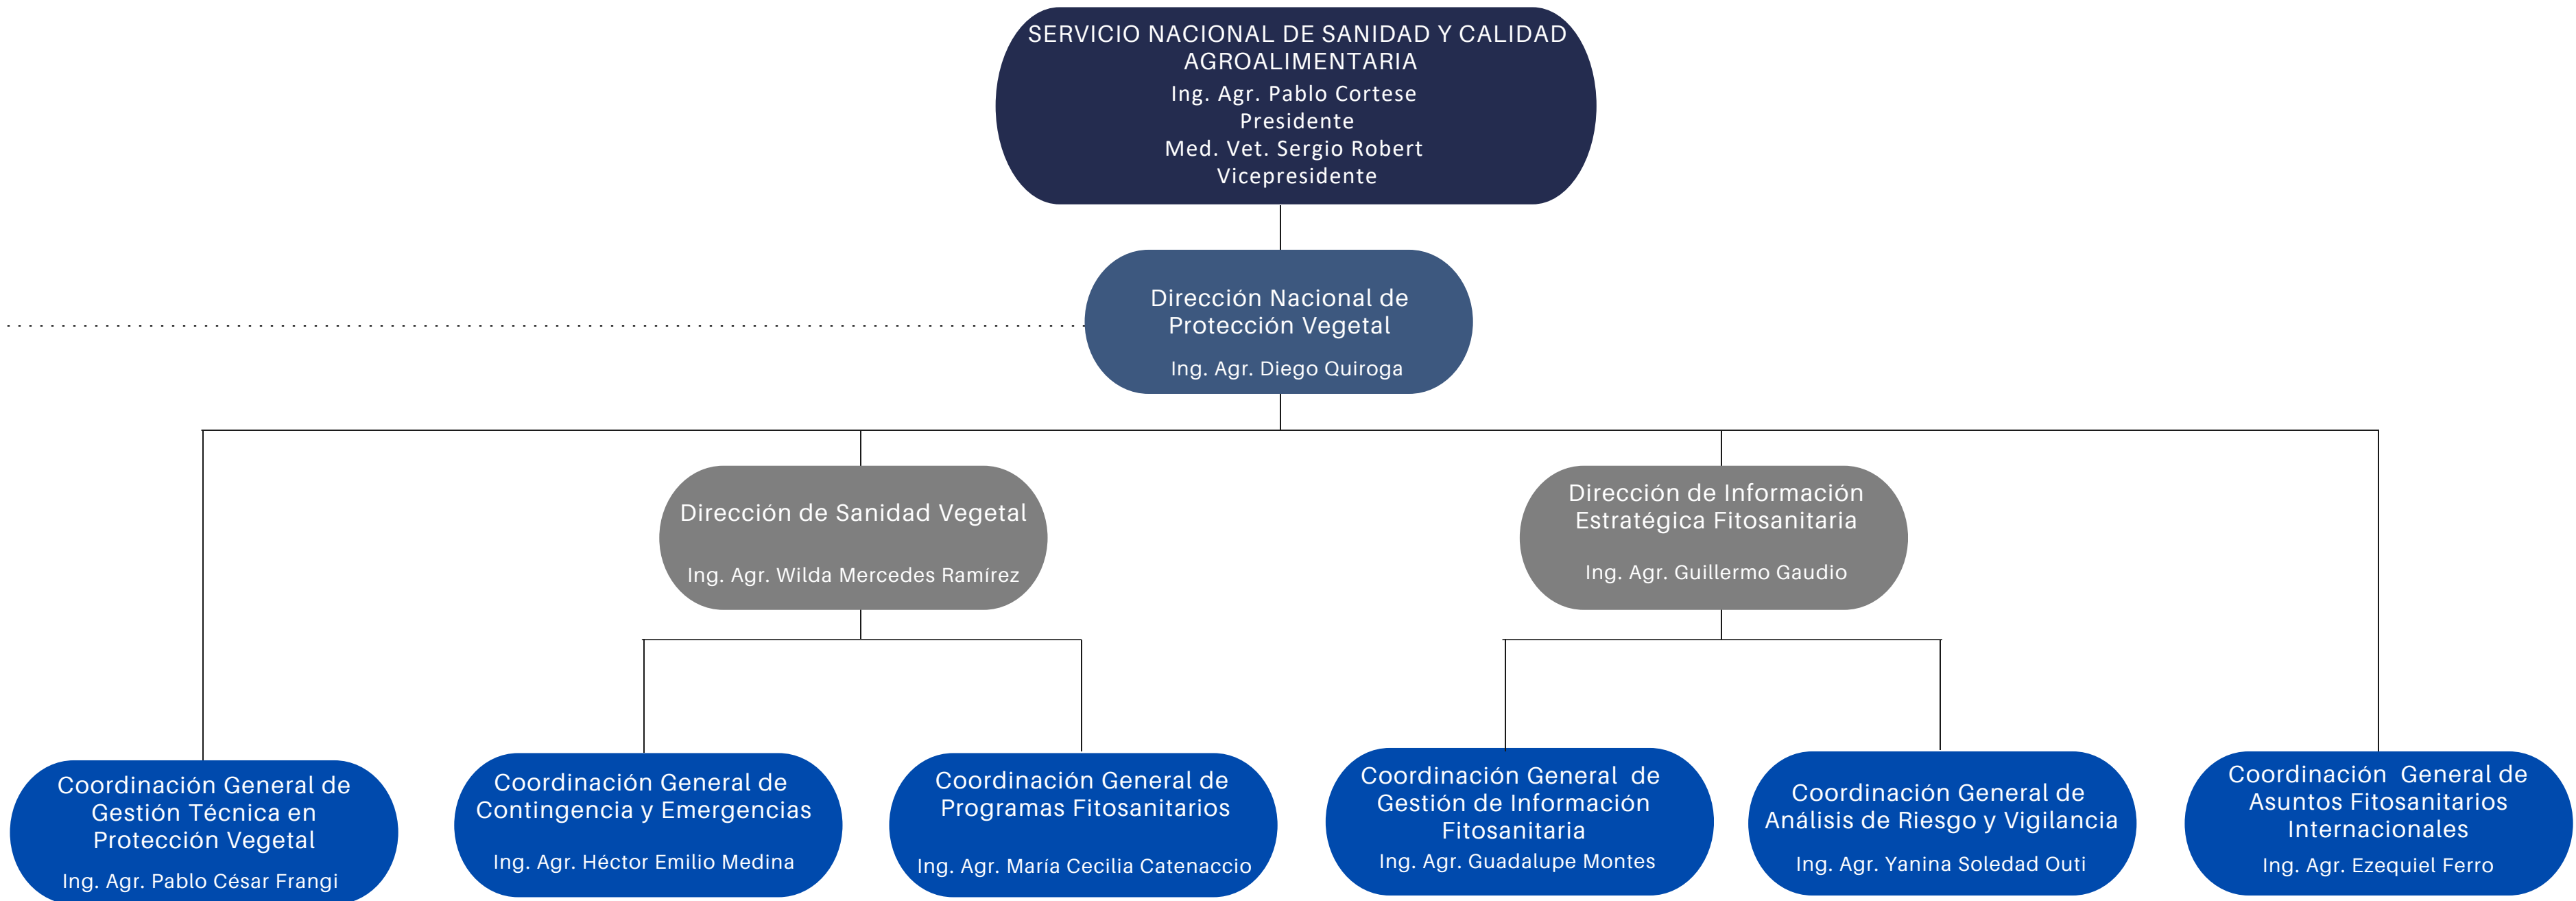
SERVICIO NACIONAL DE SANIDAD Y CALIDAD AGROALIMENTARIA
Ing. Agr. Pablo Cortese
Presidente
Med. Vet. Sergio Robert
Vicepresidente

Dirección Nacional de Protección Vegetal
Ing. Agr. Diego Quiroga

Dirección de Sanidad Vegetal
Ing. Agr. Wilda Mercedes Ramírez

Dirección de Información Estratégica Fitosanitaria
Ing. Agr. Guillermo Gaudio

Coordinación General de Gestión Técnica en Protección Vegetal
Ing. Agr. Pablo César Frangi

Coordinación General de Contingencia y Emergencias
Ing. Agr. Héctor Emilio Medina

Coordinación General de Programas Fitosanitarios
Ing. Agr. María Cecilia Catenaccio

Coordinación General de Gestión de Información Fitosanitaria
Ing. Agr. Guadalupe Montes

Coordinación General de Análisis de Riesgo y Vigilancia
Ing. Agr. Yanina Soledad Outi

Coordinación General de Asuntos Fitosanitarios Internacionales
Ing. Agr. Ezequiel Ferro